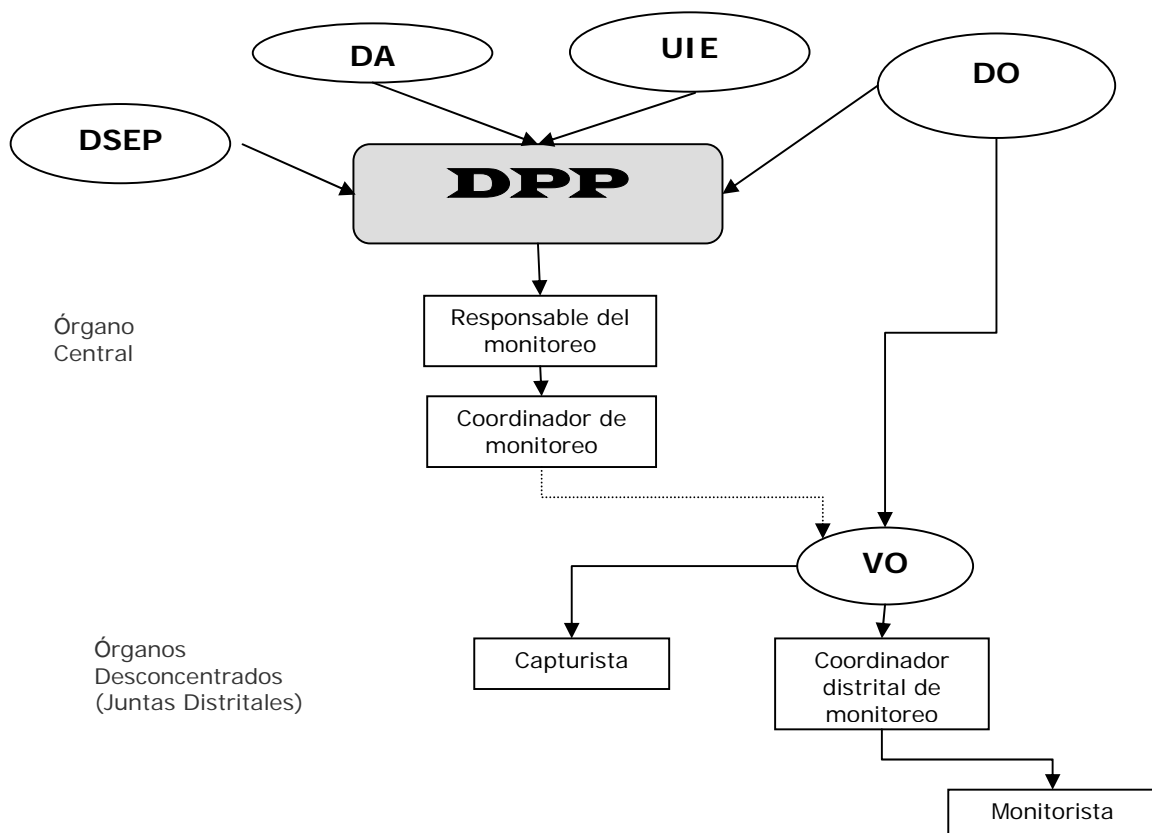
DA

UIE

DO

DSEP

DPP

Órgano Central

Responsable del monitoreo

Coordinador de monitoreo

VO

Órganos Desconcentrados (Juntas Distritales)

Capturista

Coordinador distrital de monitoreo

Monitorista